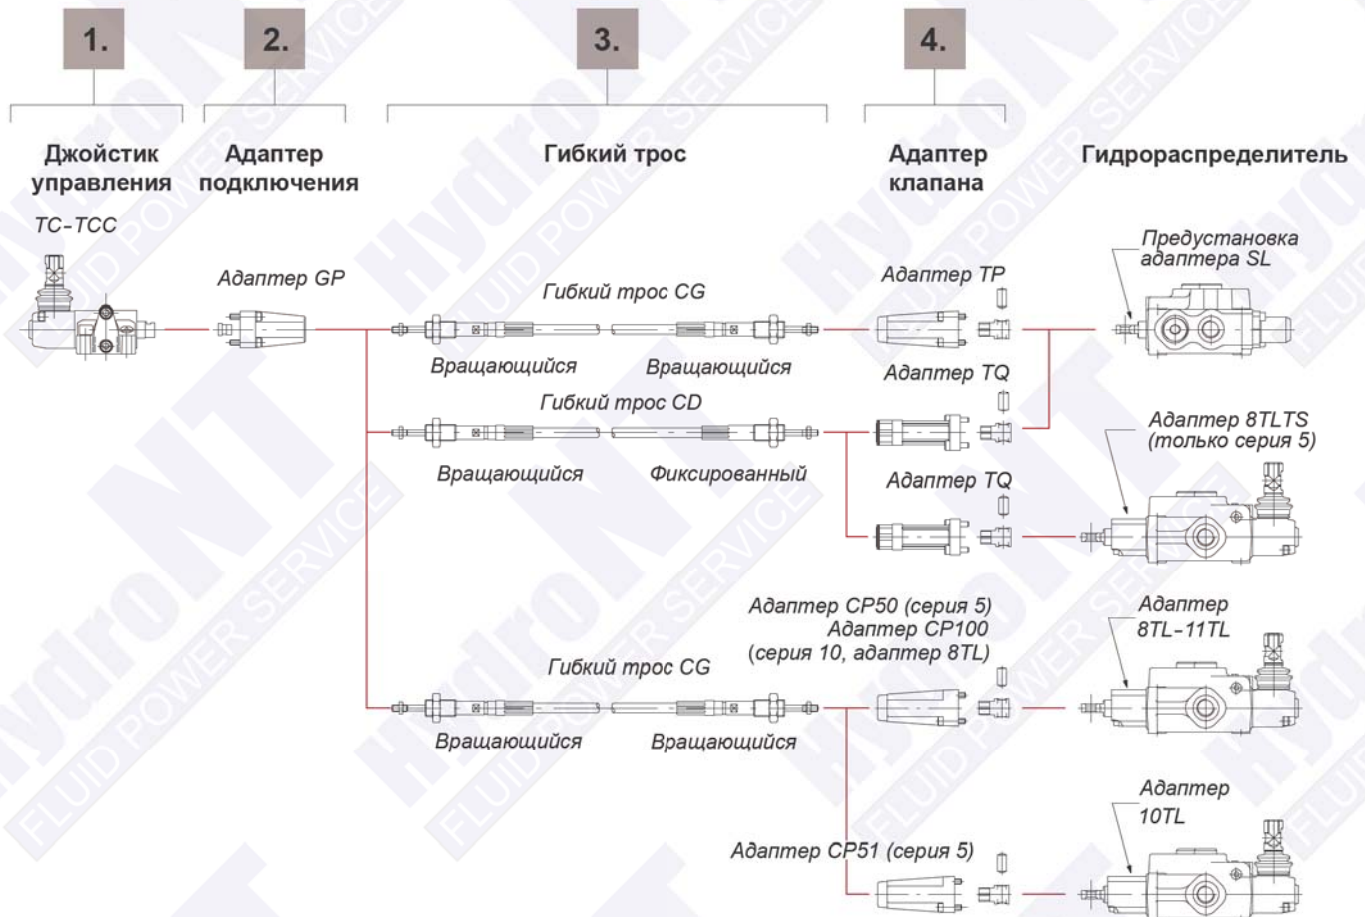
1.

2.

3.

4.

Джойстик управления

Адаптер подключения

Гибкий трос

Адаптер клапана

Гидрораспределитель

TC-TCC

Адаптер GP

Гибкий трос CG

Вращающийся

Вращающийся

Адаптер TP

Предустановка адаптера SL

Гибкий трос CD

Вращающийся

Фиксированный

Адаптер TQ

Адаптер 8TLTS (только серия 5)

Адаптер TQ

Адаптер CP50 (серия 5)
Адаптер CP100
(серия 10, адаптер 8TL)

Адаптер 8TL-11TL

Гибкий трос CG

Вращающийся

Вращающийся

Адаптер 10TL

Адаптер CP51 (серия 5)

HydroNT FLUID POWER SERVICE